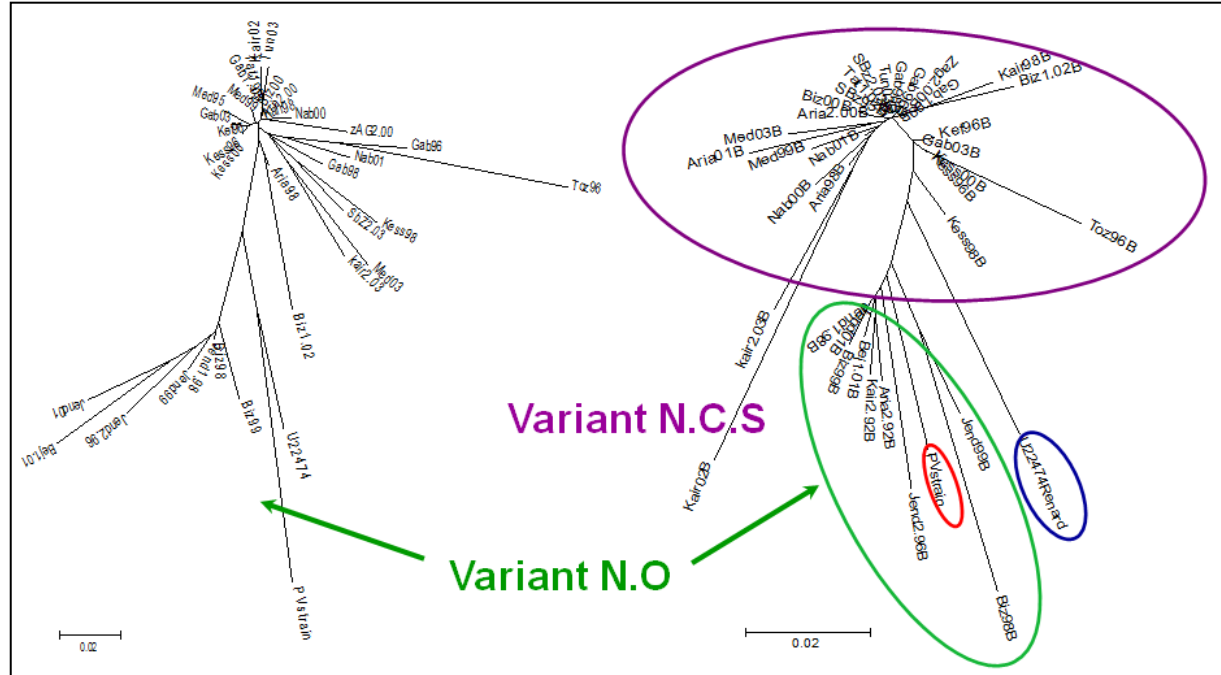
Kair02
Tun03
Gab
Med95
Gab03
Ke
Kess
Kess
Nab00
zAG2.00
Gab96
Nab01
Gab98
Toz96
Aria98
Sbz2.03
Kess98
Kair2.03
Med03
Biz1.02
Biz98
Jend1.98
Jend99
Jend01
Jend2.96
Bej1.01
Biz99
U22474
PVstrain

Kair98B
Biz1.02B
Biz00B
Aria2.00B
Med03B
Aria01B
Med99B
Nab01B
Nab00B
Aria98B
Kef96B
Gab03B
Kess00B
Kess96B
Toz96B
Kess98B
kair2.03B
Kair03B
Bej1.01B
Kair2.92B
Aria2.92B
Jend99B
Jend2.96B
PVstrain
U22474Renard
Biz98B

Variant N.C.S
Variant N.O
0.02
0.02